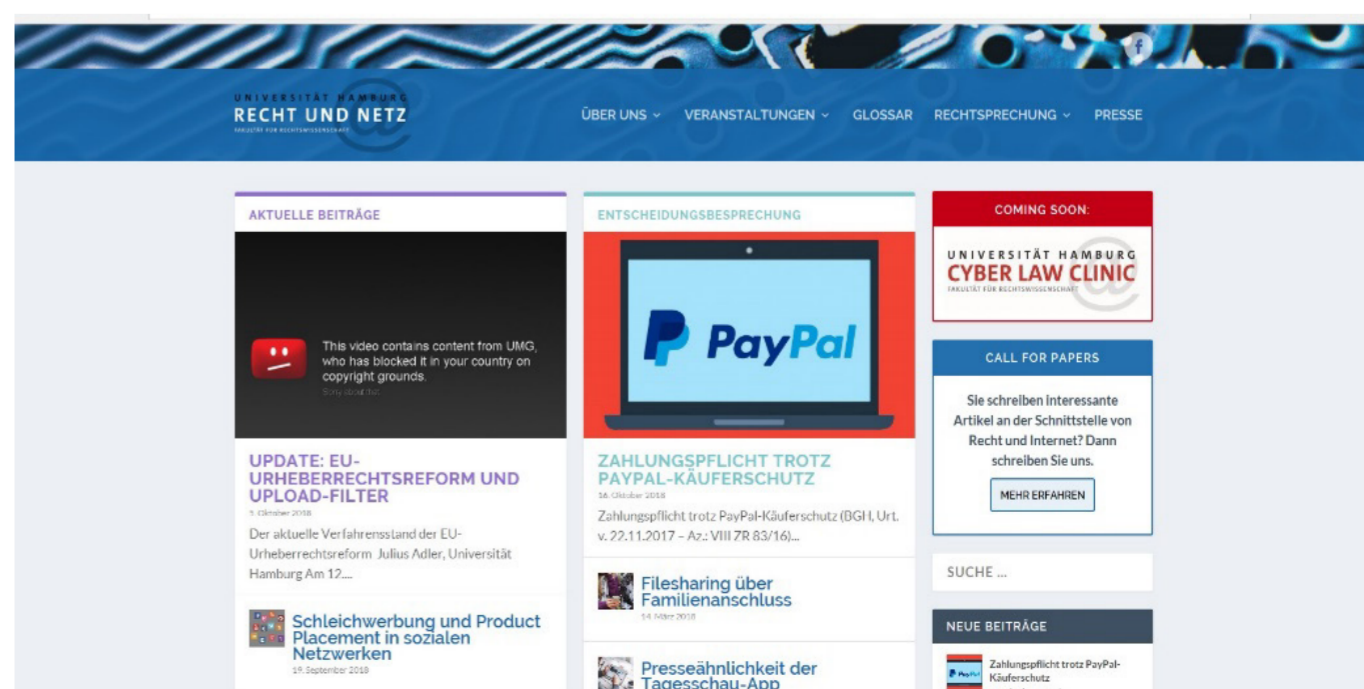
UNIVERSITÄT HAMBURG
RECHT UND NETZ
FAKULTÄT FÜR RECHTSWISSENSCHAFT

ÜBER UNS ⌄ VERANSTALTUNGEN ⌄ GLOSSAR RECHTSPRECHUNG ⌄ PRESSE

AKTUELLE BEITRÄGE

This video contains content from UMG, who has blocked it in your country on copyright grounds.
Sorry about that.

UPDATE: EU-URHEBERRECHTSREFORM UND UPLOAD-FILTER
5. Oktober 2018
Der aktuelle Verfahrensstand der EU-Urheberrechtsreform Julius Adler, Universität Hamburg Am 12....

Schleichwerbung und Product Placement in sozialen Netzwerken
19. September 2018

ENTSCHEIDUNGSBESPRECHUNG

PayPal

ZAHLUNGSPFLICHT TROTZ PAYPAL-KÄUFERSCHUTZ
16. Oktober 2018
Zahlungspflicht trotz PayPal-Käuferschutz (BGH, Urt. v. 22.11.2017 – Az.: VIII ZR 83/16)...

Filesharing über Familienanschluss
14. März 2018

Presseähnlichkeit der Tagesschau-App

COMING SOON:
UNIVERSITÄT HAMBURG
CYBER LAW CLINIC
FAKULTÄT FÜR RECHTSWISSENSCHAFT

CALL FOR PAPERS
Sie schreiben interessante Artikel an der Schnittstelle von Recht und Internet? Dann schreiben Sie uns.
MEHR ERFAHREN

SUCHE ...

NEUE BEITRÄGE
Zahlungspflicht trotz PayPal-Käuferschutz